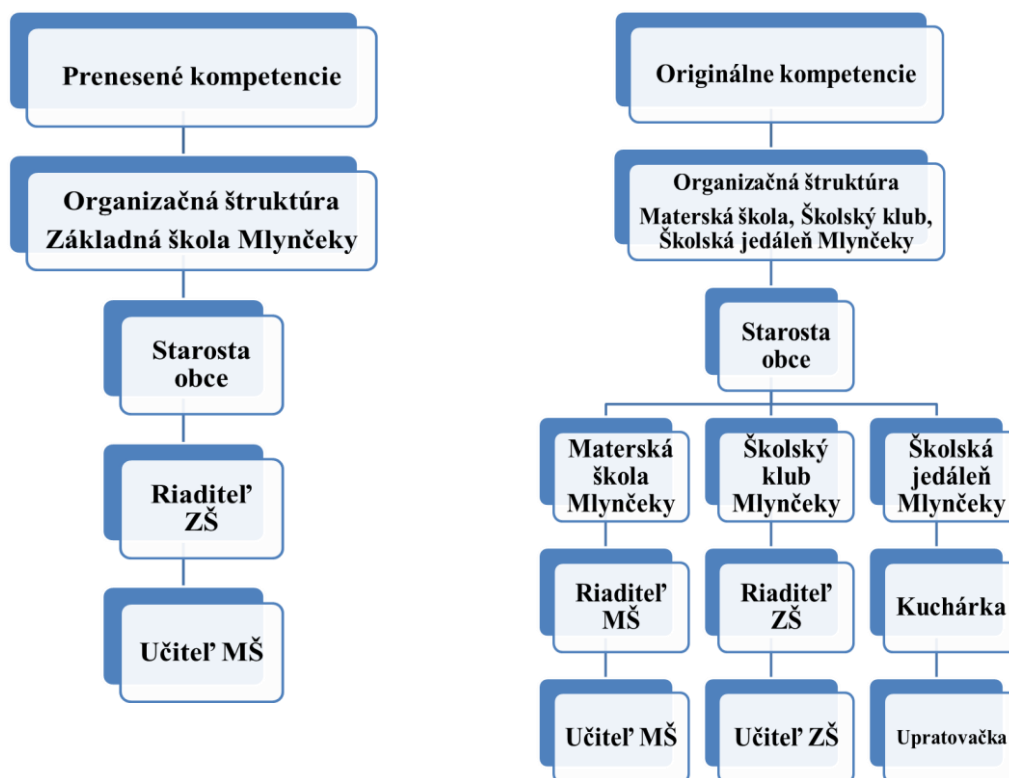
Prenesené kompetencie

Organizačná štruktúra
Základná škola Mlynčeky

Starosta obce

Riaditeľ ZŠ

Učiteľ MŠ

Originálne kompetencie

Organizačná štruktúra
Materská škola, Školský klub, Školská jedáleň Mlynčeky

Starosta obce

Materská škola Mlynčeky

Školský klub Mlynčeky

Školská jedáleň Mlynčeky

Riaditeľ MŠ

Riaditeľ ZŠ

Kuchárka

Učiteľ MŠ

Učiteľ ZŠ

Upratovačka